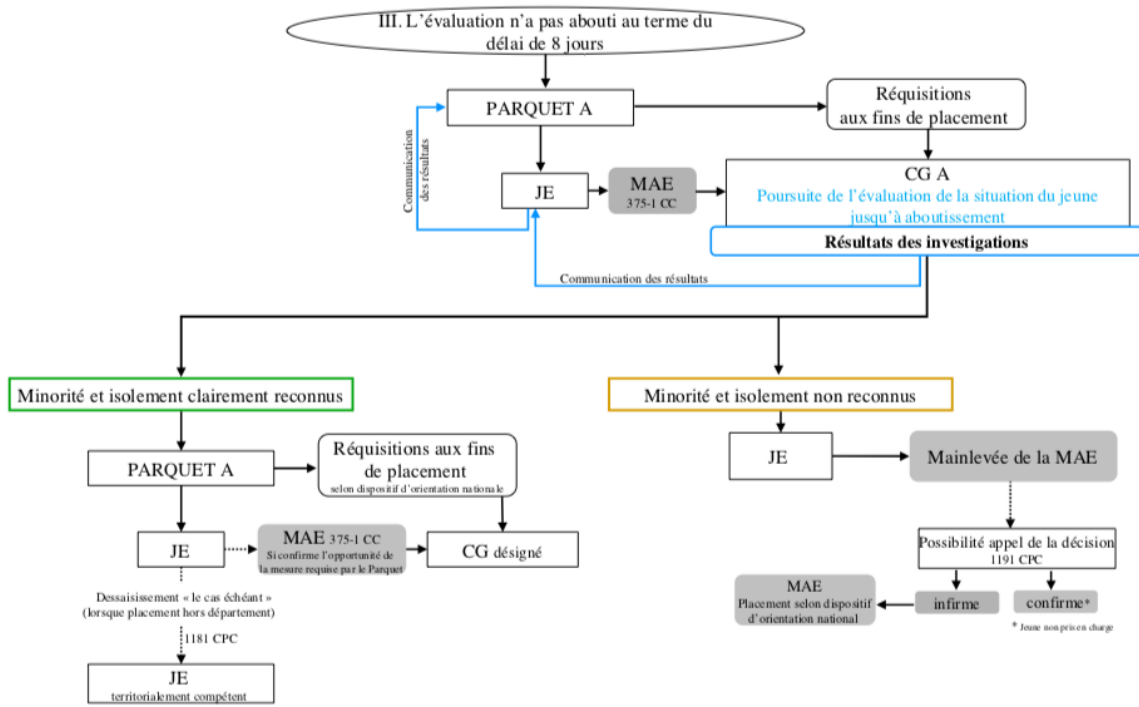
III. L'évaluation n'a pas abouti au terme du délai de 8 jours

PARQUET A

Réquisitions aux fins de placement

Communication des résultats

JE

MAE
375-1 CC

CG A
Poursuite de l'évaluation de la situation du jeune jusqu'à aboutissement

Résultats des investigations

Communication des résultats

Minorité et isolement clairement reconnus

Minorité et isolement non reconnus

PARQUET A

Réquisitions aux fins de placement
selon dispositif d'orientation nationale

JE

Mainlevée de la MAE

JE

MAE 375-1 CC
Si confirme l'opportunité de la mesure requise par le Parquet

CG désigné

Possibilité appel de la décision
1191 CPC

Dessaisissement « le cas échéant »
(lorsque placement hors département)

MAE
Placement selon dispositif d'orientation national

infirme

confirme*

* Jeune non pris en charge

1181 CPC

JE
territorialement compétent